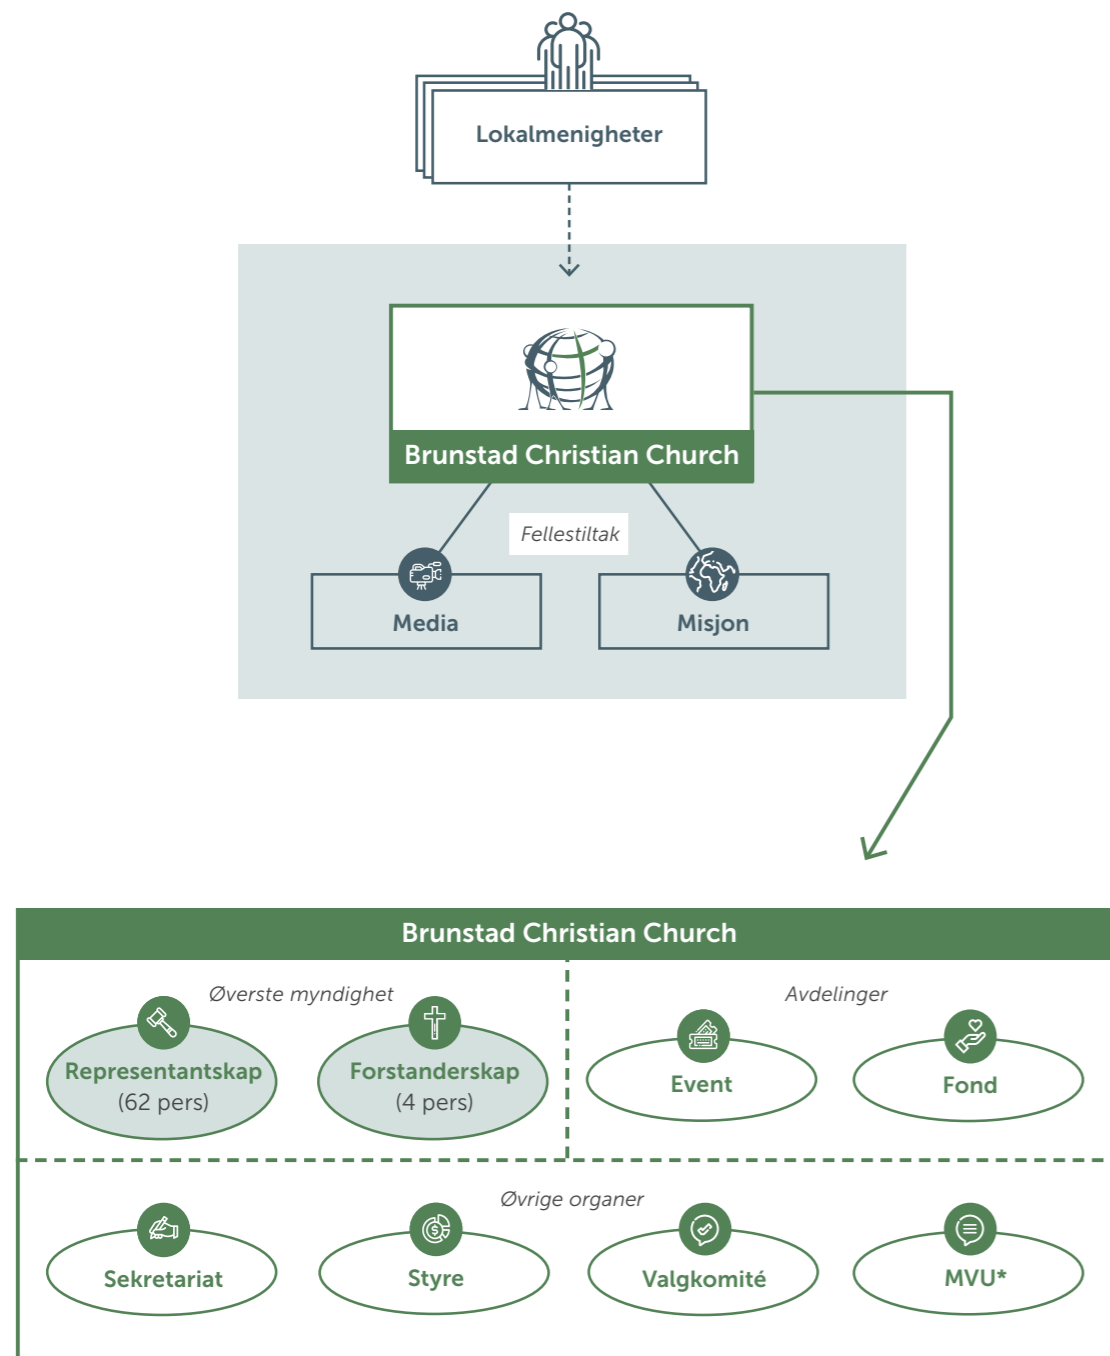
Lokalmenigheter

Brunstad Christian Church

Fellestiltak

Media

Misjon

Brunstad Christian Church

Øverste myndighet

Representantskap
(62 pers)

Forstanderskap
(4 pers)

Avdelinger

Event

Fond

Øvrige organer

Sekretariat

Styre

Valgkomité

MVU*